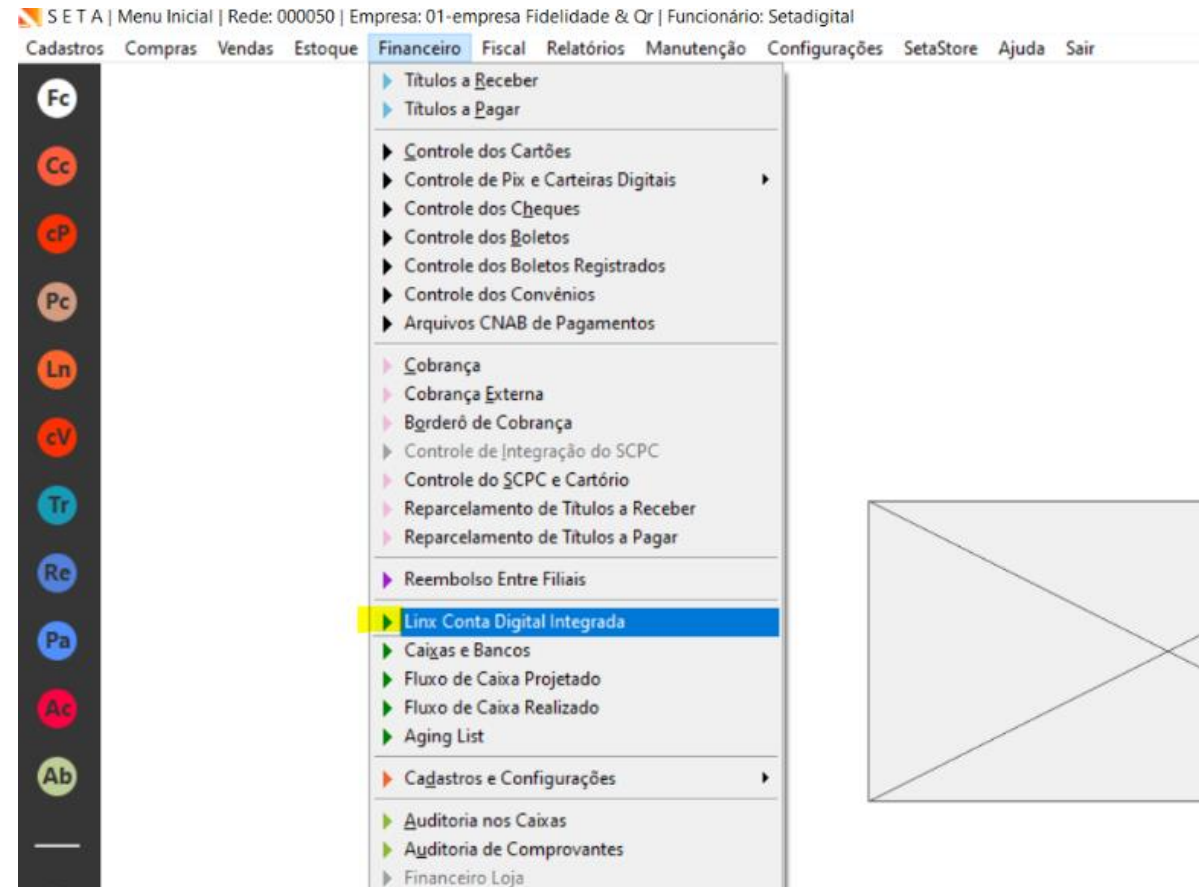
S E T A | Menu Inicial | Rede: 000050 | Empresa: 01-empresa Fidelidade & Qr | Funcionário: Setadigital

Cadastros Compras Vendas Estoque Financeiro Fiscal Relatórios Manutenção Configurações SetaStore Ajuda Sair

Fc
Cc
cP
Pc
Ln
cV
Tr
Re
Pa
Ac
Ab

Títulos a Receber
Títulos a Pagar
Controle dos Cartões
Controle de Pix e Carteiras Digitais
Controle dos Cheques
Controle dos Boletos
Controle dos Boletos Registrados
Controle dos Convênios
Arquivos CNAB de Pagamentos
Cobrança
Cobrança Externa
Borderô de Cobrança
Controle de Integração do SCPC
Controle do SCPC e Cartório
Reparcelamento de Títulos a Receber
Reparcelamento de Títulos a Pagar
Reembolso Entre Filiais
Linx Conta Digital Integrada
Caixas e Bancos
Fluxo de Caixa Projetado
Fluxo de Caixa Realizado
Aging List
Cadastros e Configurações
Auditoria nos Caixas
Auditoria de Comprovantes
Financeiro Loja